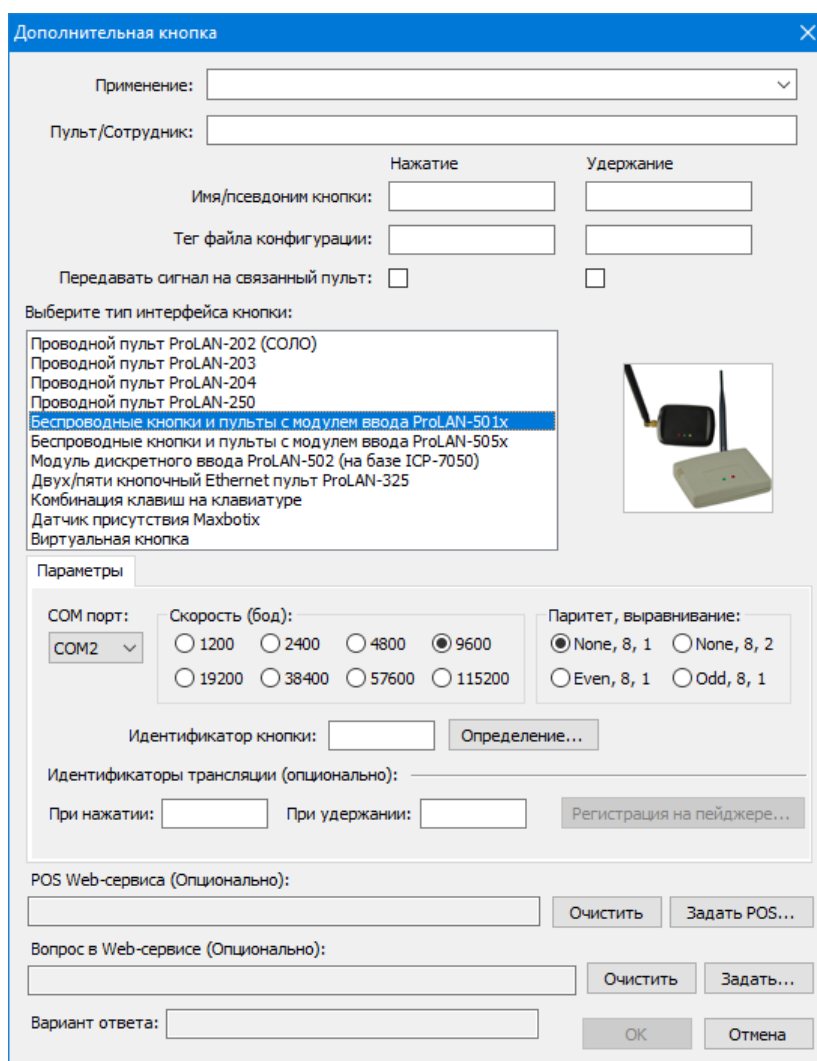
Дополнительная кнопка

Применение:

Пульт/Сотрудник:

Нажатие

Удержание

Имя/псевдоним кнопки:

Тег файла конфигурации:

Передавать сигнал на связанный пульт:

Выберите тип интерфейса кнопки:

Проводной пульт ProLAN-202 (СОЛО)
Проводной пульт ProLAN-203
Проводной пульт ProLAN-204
Проводной пульт ProLAN-250
Беспроводные кнопки и пульты с модулем ввода ProLAN-501x
Беспроводные кнопки и пульты с модулем ввода ProLAN-505x
Модуль дискретного ввода ProLAN-502 (на базе ICP-7050)
Двух/пяти кнопочный Ethernet пульт ProLAN-325
Комбинация клавиш на клавиатуре
Датчик присутствия Maxbotix
Виртуальная кнопка

Параметры

COM порт:
COM2

Скорость (бод):
1200
2400
4800
9600
19200
38400
57600
115200

Паритет, выравнивание:
None, 8, 1
None, 8, 2
Even, 8, 1
Odd, 8, 1

Идентификатор кнопки:

Определение...

Идентификаторы трансляции (опционально):

При нажатии:

При удержании:

Регистрация на пейджере...

POS Web-сервиса (Опционально):

Очистить

Задать POS...

Вопрос в Web-сервисе (Опционально):

Очистить

Задать...

Вариант ответа:

OK

Отмена